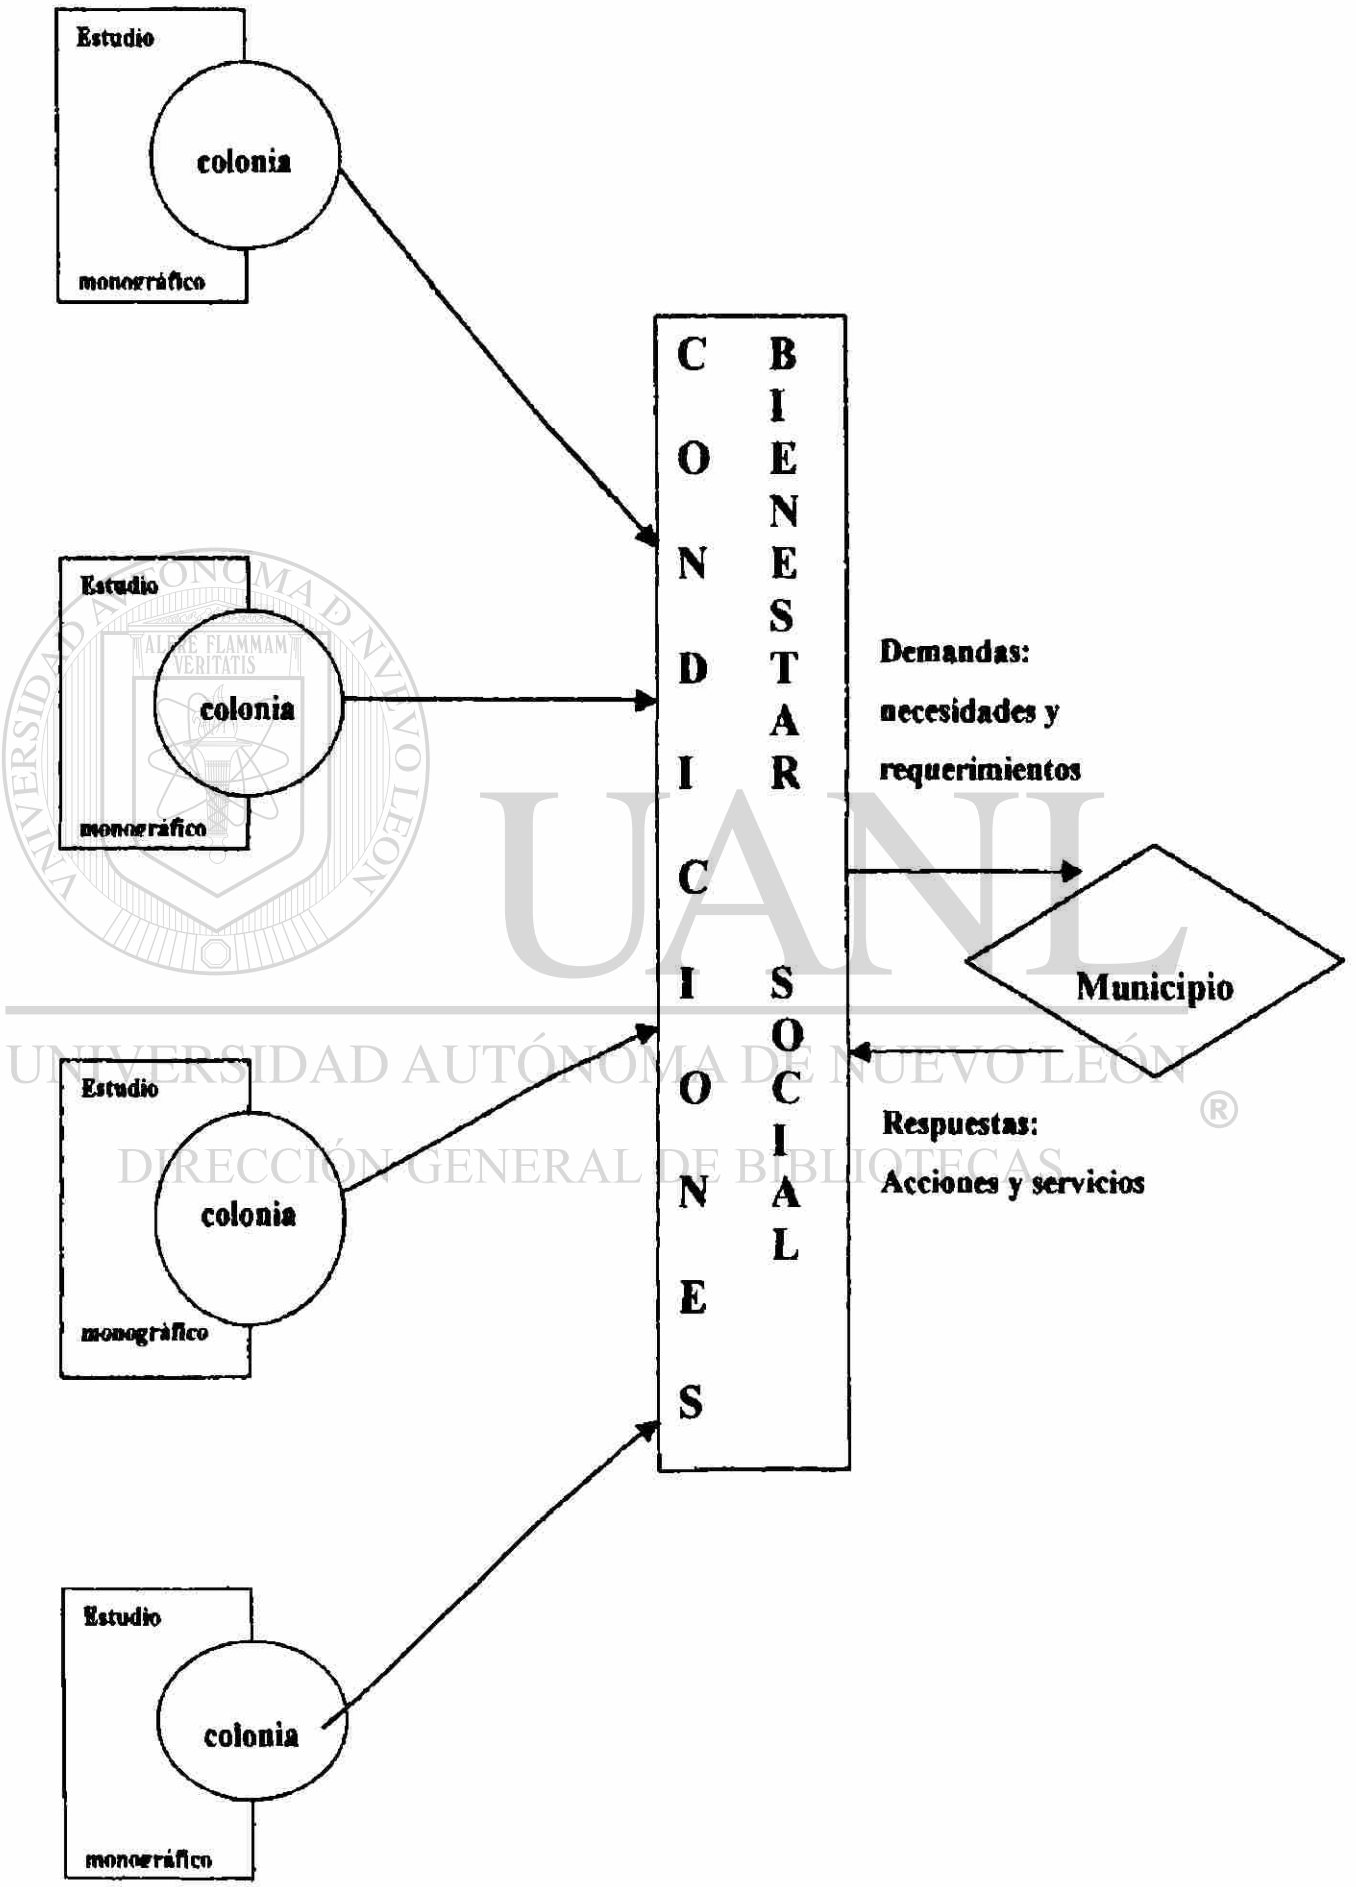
Estudio
colonia
monográfico

Estudio
colonia
monográfico

Estudio
colonia
monográfico

Estudio
colonia
monográfico

CONDICIONES

BIENESTAR SOCIAL

Demandas: necesidades y requerimientos

Municipio

Respuestas: Acciones y servicios

ALERE FLAMMAM VERITATIS
UNIVERSIDAD AUTÓNOMA DE NUEVO LEÓN
UANL
UNIVERSIDAD AUTÓNOMA DE NUEVO LEÓN ®
DIRECCIÓN GENERAL DE BIBLIOTECAS